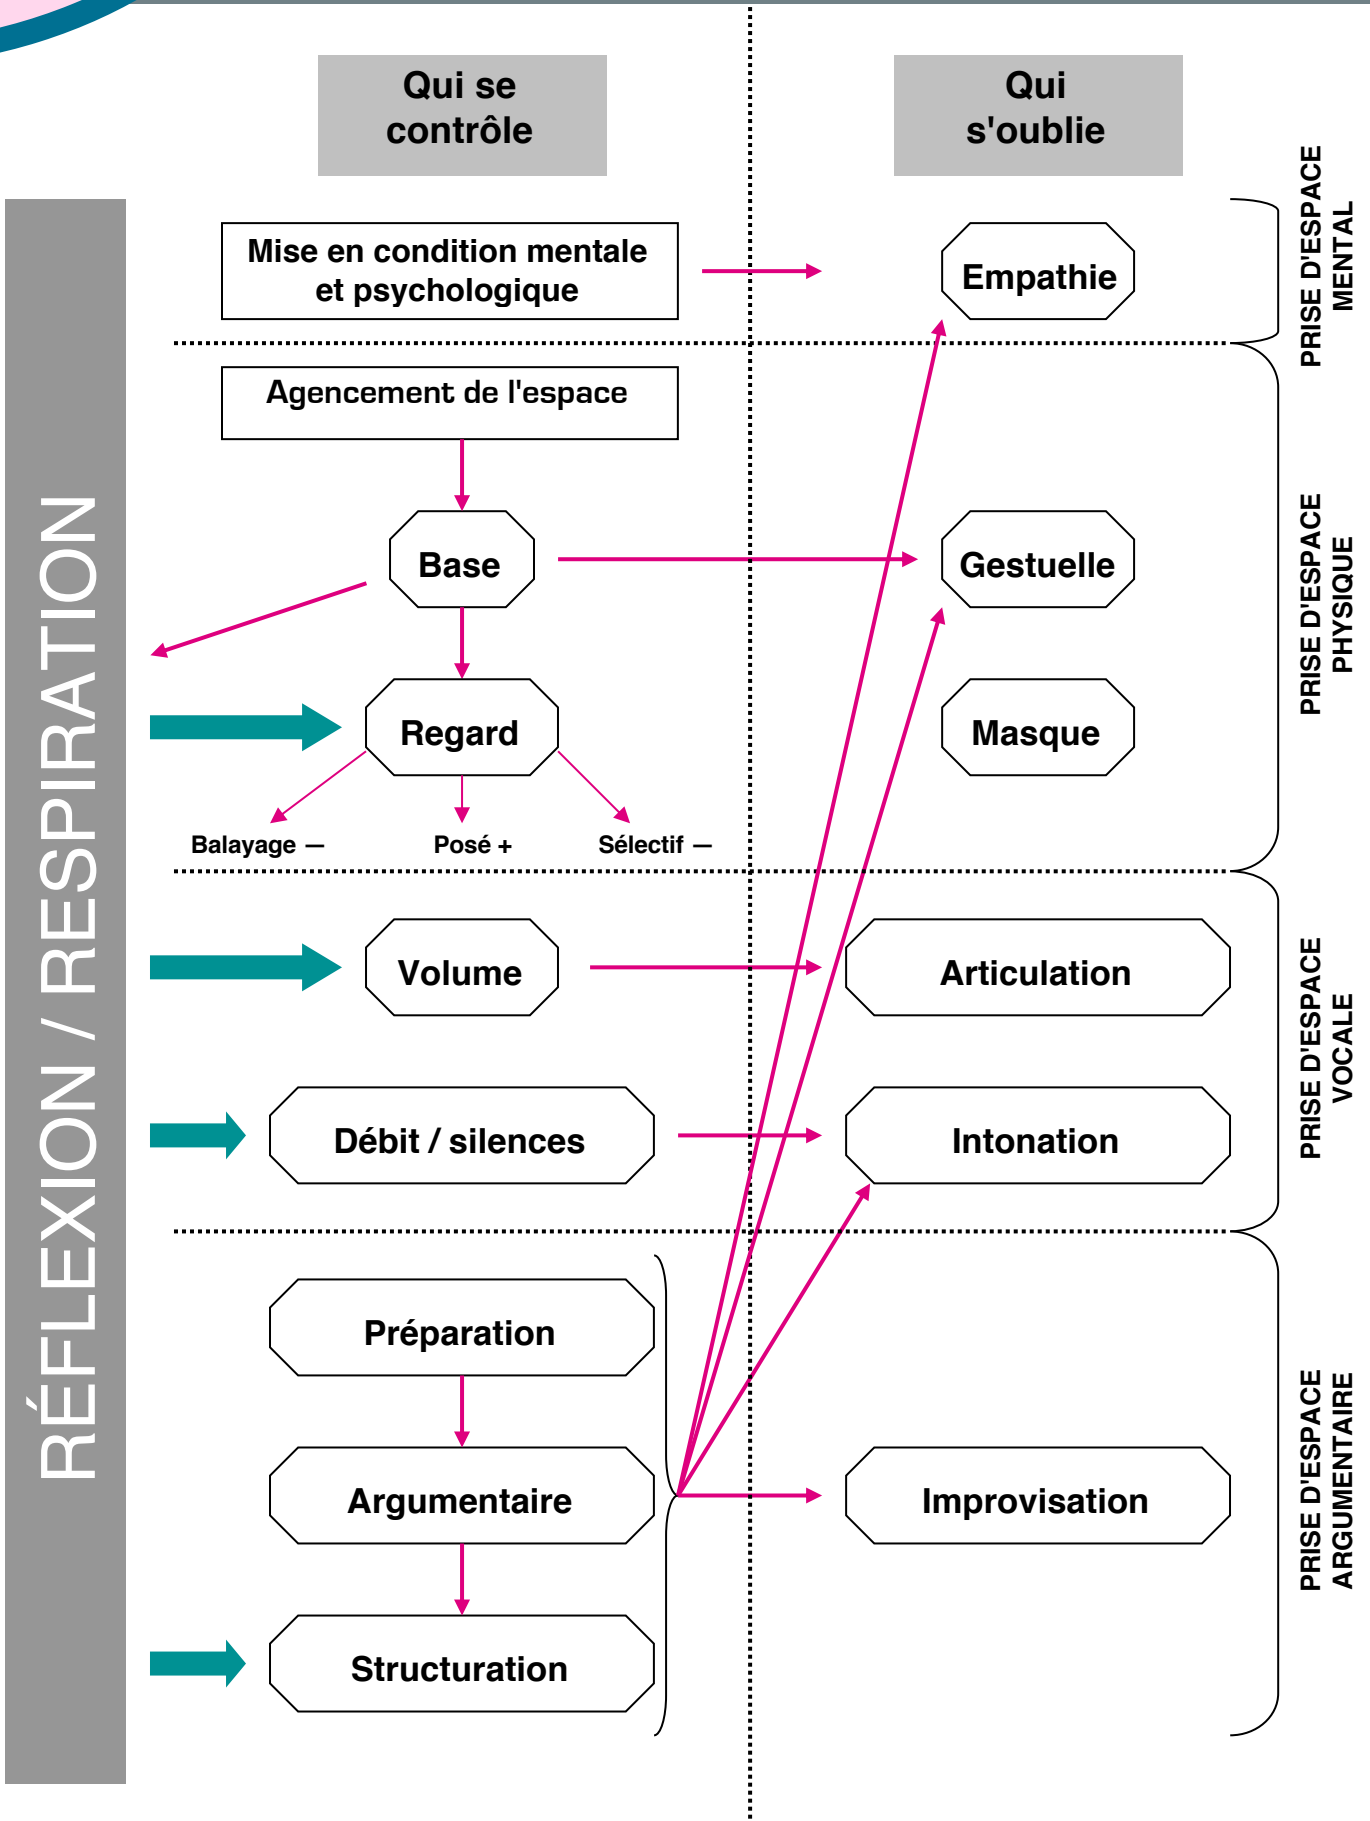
Qui se contrôle

Qui s'oublie

RÉFLEXION / RESPIRATION

Mise en condition mentale et psychologique

Empathie

PRISE D'ESPACE MENTAL

Agencement de l'espace

Base

Gestuelle

Regard

Masque

Balayage —

Posé +

Sélectif —

PRISE D'ESPACE PHYSIQUE

Volume

Articulation

Débit / silences

Intonation

PRISE D'ESPACE VOCALE

Préparation

Argumentaire

Improvisation

Structuration

PRISE D'ESPACE ARGUMENTAIRE